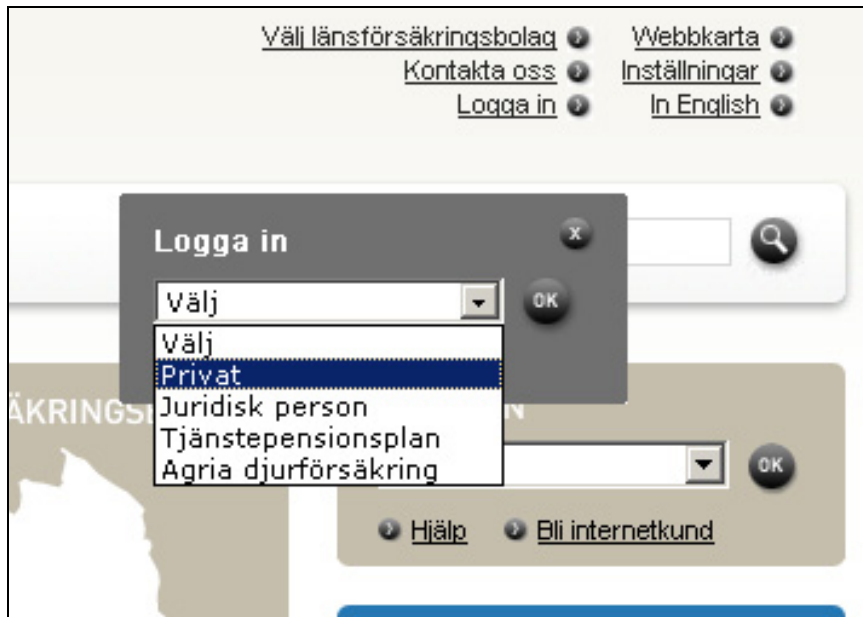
Välj länsförsäkringsbolag
Webbkarta
Kontakta oss
Inställningar
Logga in
In English

Logga in
x
Välj
OK
Välj
Privat
Juridisk person
Tjänstepensionsplan
Agria djurförsäkring

ÄKRINGS
N
OK
Hjälp
Bli internetkund